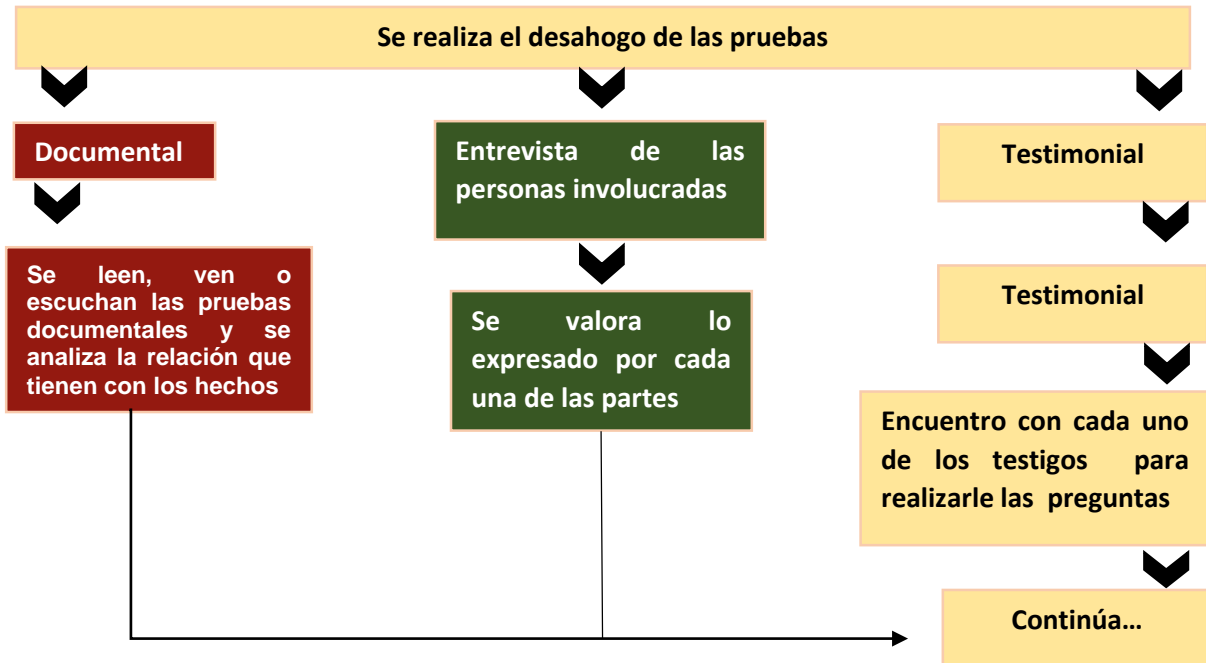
Se realiza el desahogo de las pruebas

Documental

Se leen, ven o escuchan las pruebas documentales y se analiza la relación que tienen con los hechos

Entrevista de las personas involucradas

Se valora lo expresado por cada una de las partes

Testimonial

Testimonial

Encuentro con cada uno de los testigos para realizarle las preguntas

Continúa…